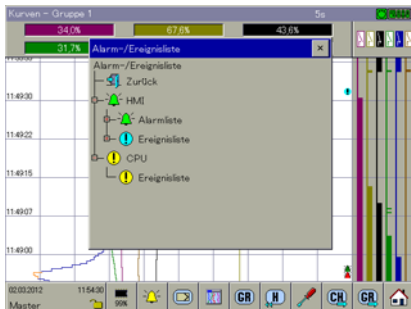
Kurven – Gruppe 1

5s

34,0%

67,6%

43,6%

31,7%

Alarm-/Ereignisliste

Alarm-/Ereignisliste

Zurück

HMI

Alarmliste

Ereignisliste

CPU

Ereignisliste

11:49:30

11:49:22

11:49:15

11:49:07

11:49:00

02.03.2012

11:54:30

Master

99%

CR

CR

CH

CR